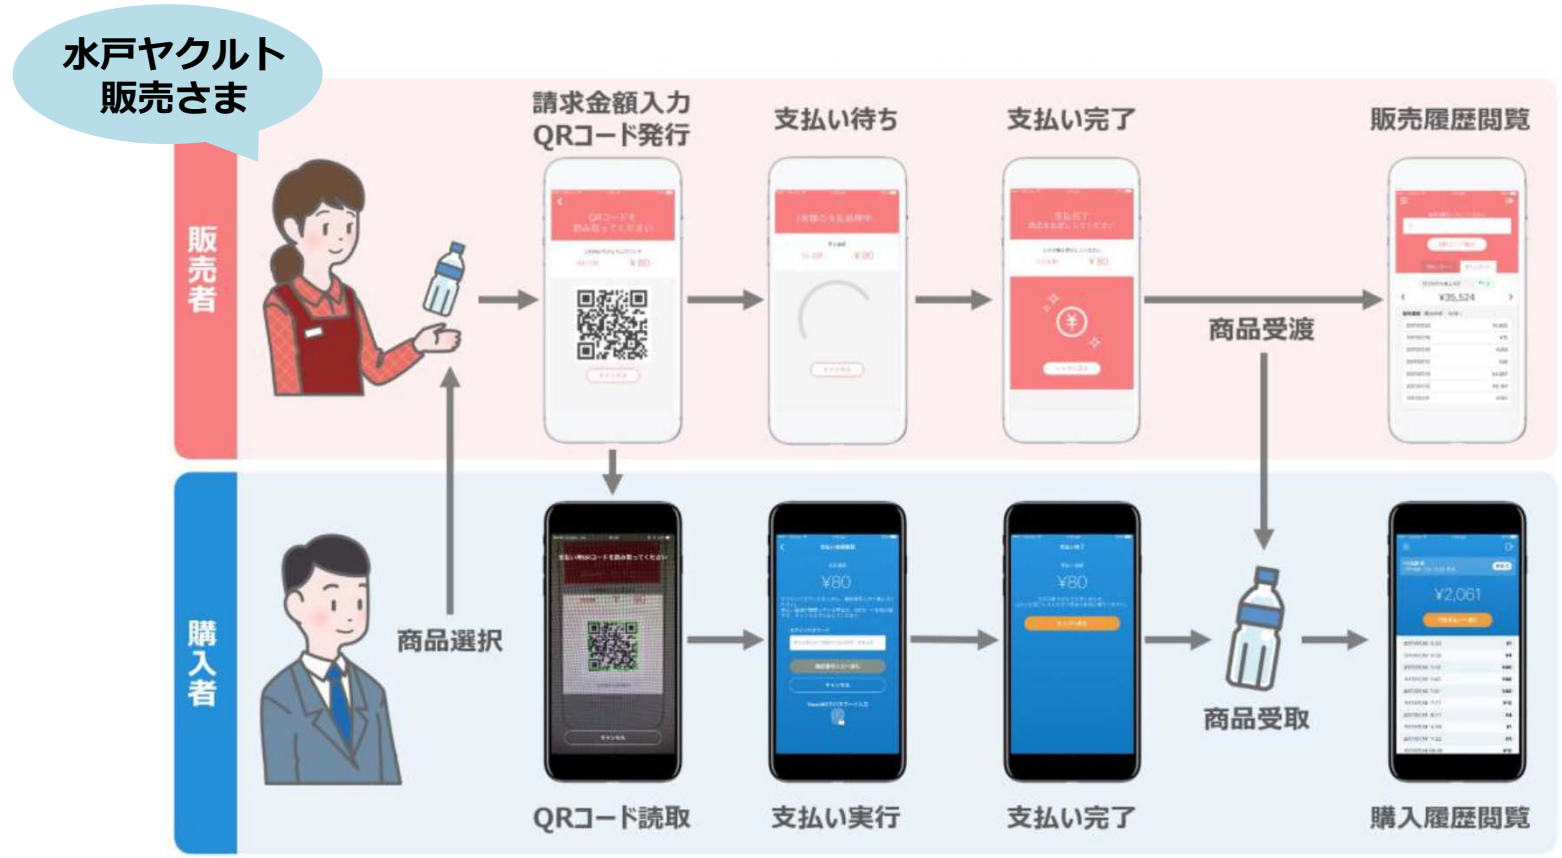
水戸ヤクルト販売さま

販売者

請求金額入力
QRコード発行

支払い待ち

支払い完了

販売履歴閲覧

¥80

¥80

¥80

¥35,524

商品受渡

購入者

商品選択

¥80

¥80

¥2,061

商品受取

QRコード読取

支払い実行

支払い完了

購入履歴閲覧